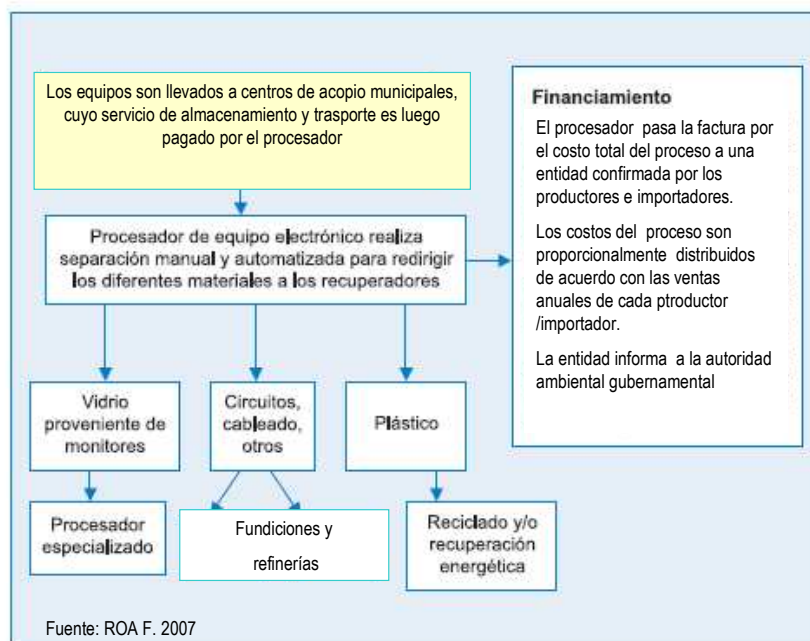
Los equipos son llevados a centros de acopio municipales, cuyo servicio de almacenamiento y trasporte es luego pagado por el procesador

Procesador de equipo electrónico realiza separación manual y automatizada para redirigir los diferentes materiales a los recuperadores

Vidrio proveniente de monitores

Circuitos, cableado, otros

Plástico

Procesador especializado

Fundiciones y refinerías

Reciclado y/o recuperación energética

Financiamiento

El procesador pasa la factura por el costo total del proceso a una entidad confirmada por los productores e importadores.

Los costos del proceso son proporcionalmente distribuidos de acuerdo con las ventas anuales de cada ptroductor /importador.

La entidad informa a la autoridad ambiental gubernamental

Fuente: ROA F. 2007